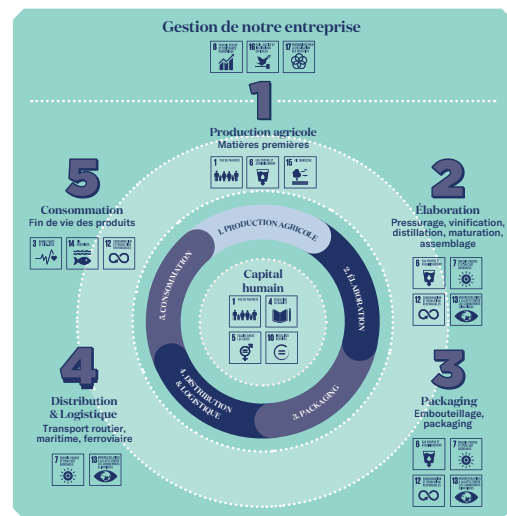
Gestion de notre entreprise

8 16 17

1

Production agricole
Matières premières

1 6 15

5

Consommation
Fin de vie des produits

3 14 12

2

Élaboration
Pressurage, vinification, distillation, maturation, assemblage

6 7 12 13

1. PRODUCTION AGRICOLE

2. ÉLABORATION

3. PACKAGING

4. DISTRIBUTION & LOGISTIQUE

5. CONSOMMATION

Capital humain

1 4 5 10

4

Distribution & Logistique
Transport routier, maritime, ferroviaire

7 13

3

Packaging
Embouteillage, packaging

6 7 12 13